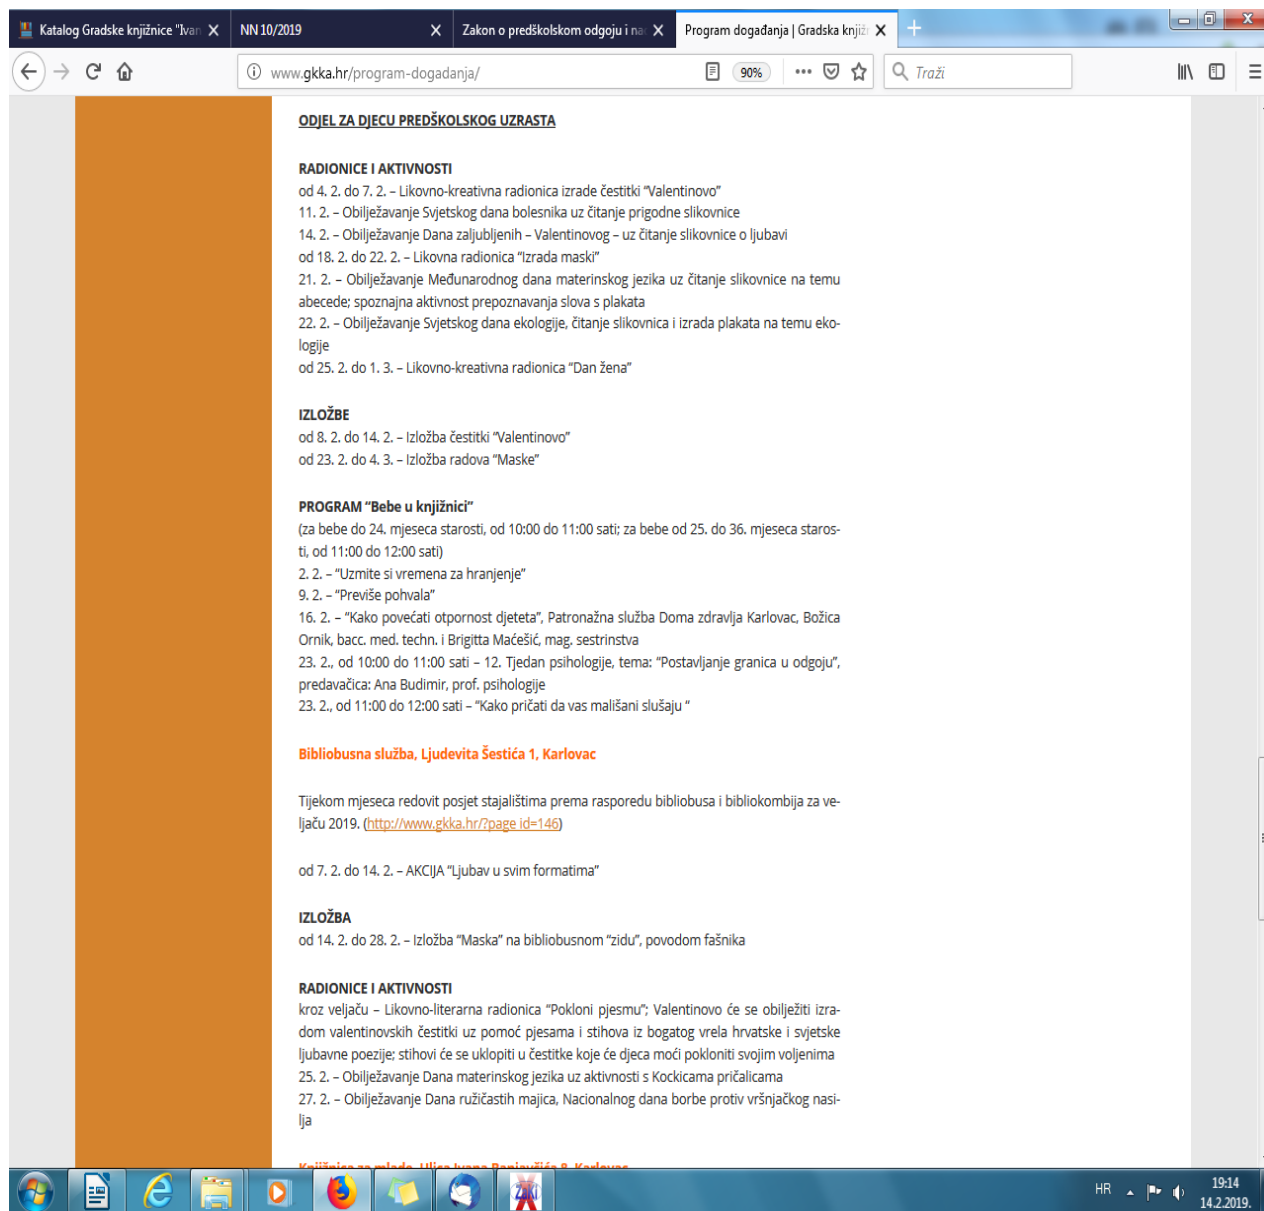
Katalog Gradske knjižnice "Ivan | NN 10/2019 | Zakon o predškolskom odgoju i na | Program događanja | Gradska knjiž

www.gkka.hr/program-dogadanja/ 90% Traži

ODJEL ZA DJECU PREDŠKOLSKOG UZRASTA

RADIONICE I AKTIVNOSTI
od 4. 2. do 7. 2. – Likovno-kreativna radionica izrade čestitki "Valentinovo"
11. 2. – Obilježavanje Svjetskog dana bolesnika uz čitanje prigodne slikovnice
14. 2. – Obilježavanje Dana zaljubljenih – Valentinovog – uz čitanje slikovnice o ljubavi
od 18. 2. do 22. 2. – Likovna radionica "Izrada maski"
21. 2. – Obilježavanje Međunarodnog dana materinskog jezika uz čitanje slikovnice na temu abecede; spoznajna aktivnost prepoznavanja slova s plakata
22. 2. – Obilježavanje Svjetskog dana ekologije, čitanje slikovnica i izrada plakata na temu ekologije
od 25. 2. do 1. 3. – Likovno-kreativna radionica "Dan žena"

IZLOŽBE
od 8. 2. do 14. 2. – Izložba čestitki "Valentinovo"
od 23. 2. do 4. 3. – Izložba radova "Maske"

PROGRAM "Bebe u knjižnici"
(za bebe do 24. mjeseca starosti, od 10:00 do 11:00 sati; za bebe od 25. do 36. mjeseca starosti, od 11:00 do 12:00 sati)
2. 2. – "Uzmite si vremena za hranjenje"
9. 2. – "Previše pohvala"
16. 2. – "Kako povećati otpornost djeteta", Patronažna služba Doma zdravlja Karlovac, Božica Ornik, bacc. med. techn. i Brigitta Maćešić, mag. sestrinstva
23. 2., od 10:00 do 11:00 sati – 12. Tjedan psihologije, tema: "Postavljanje granica u odgoju", predavačica: Ana Budimir, prof. psihologije
23. 2., od 11:00 do 12:00 sati – "Kako pričati da vas mališani slušaju "

Bibliobusna služba, Ljudevita Šestića 1, Karlovac

Tijekom mjeseca redovit posjet stajalištima prema rasporedu bibliobusa i bibliokombija za veljaču 2019. (http://www.gkka.hr/?page id=146)

od 7. 2. do 14. 2. – AKCIJA "Ljubav u svim formatima"

IZLOŽBA
od 14. 2. do 28. 2. – Izložba "Maska" na bibliobusnom "zidu", povodom fašnika

RADIONICE I AKTIVNOSTI
kroz veljaču – Likovno-literarna radionica "Pokloni pjesmu"; Valentinovo će se obilježiti izradom valentinovskih čestitki uz pomoć pjesama i stihova iz bogatog vrela hrvatske i svjetske ljubavne poezije; stihovi će se uklopiti u čestitke koje će djeca moći pokloniti svojim voljenima
25. 2. – Obilježavanje Dana materinskog jezika uz aktivnosti s Kockicama pričalicama
27. 2. – Obilježavanje Dana ružičastih majica, Nacionalnog dana borbe protiv vršnjačkog nasilja

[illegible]

HR 19:14 14.2.2019.